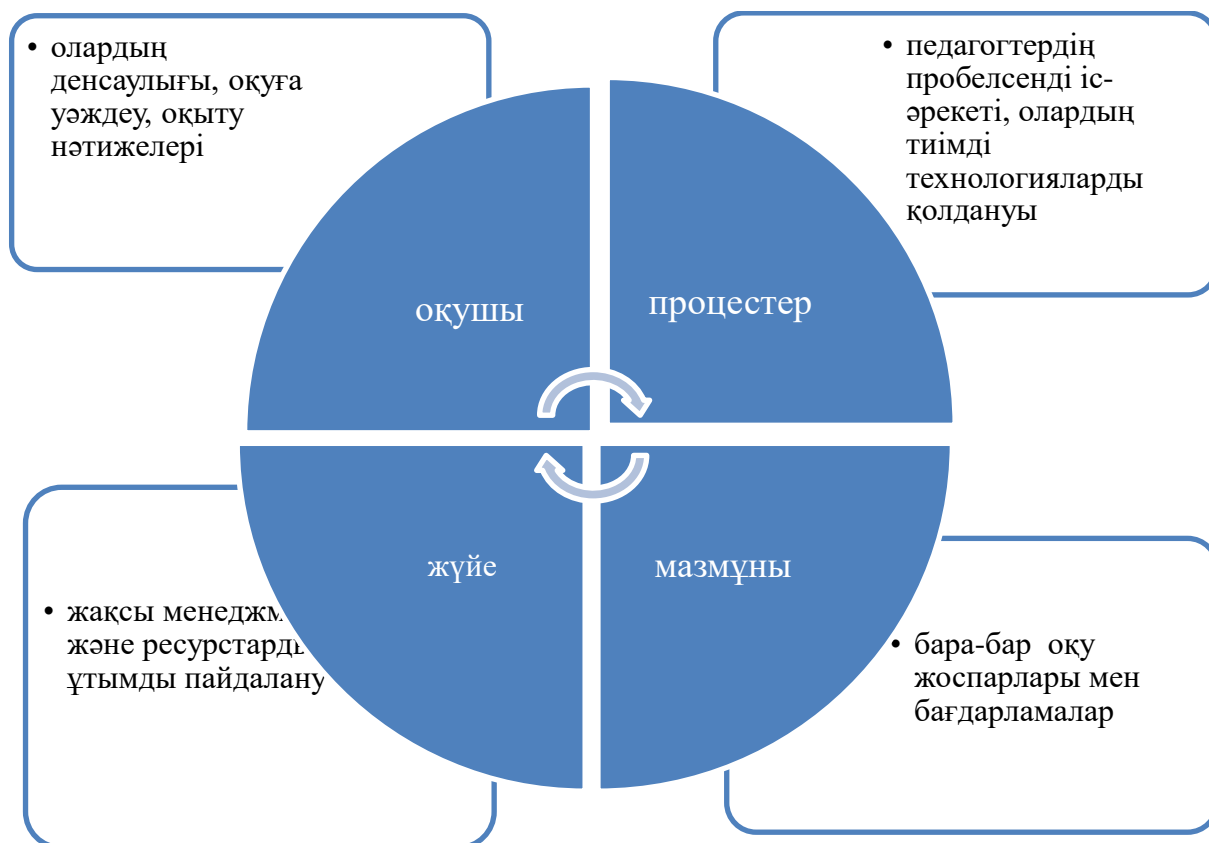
• олардың денсаулығы, оқуға уәждеу, оқыту нәтижелері

• педагогтердің пробелсенді іс-әрекеті, олардың тиімді технологияларды қолдануы

оқушы

процестер

жүйе

мазмұны

• жақсы менеджм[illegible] және ресурстард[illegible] ұтымды пайдалану

• бара-бар оқу жоспарлары мен бағдарламалар